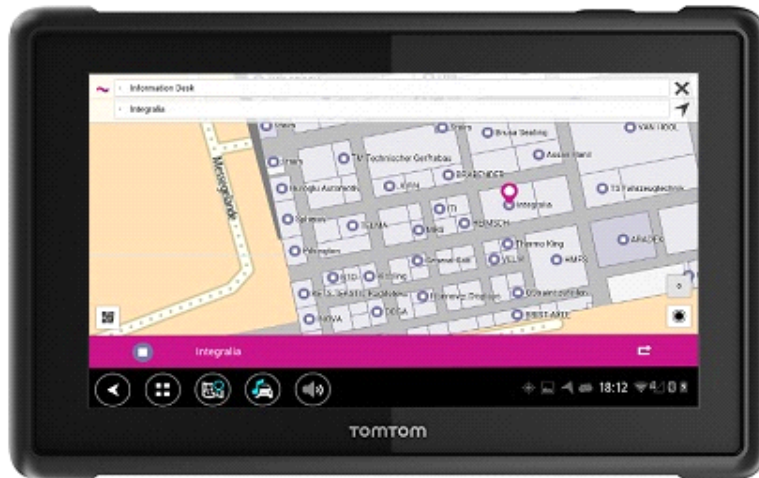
Information Desk
Integralia

Messegelände
TMT Technischer Gerätebau
Bruss Sealing
Assan Band
VAN HOOL
BRAENDER
Integralia
TS Fahrzeugtechnik
TI
Thermo King
ARADEX
AMPS
VEIT
DOGA
BEST-ARTE
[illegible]

Integralia

18:12

TOMTOM